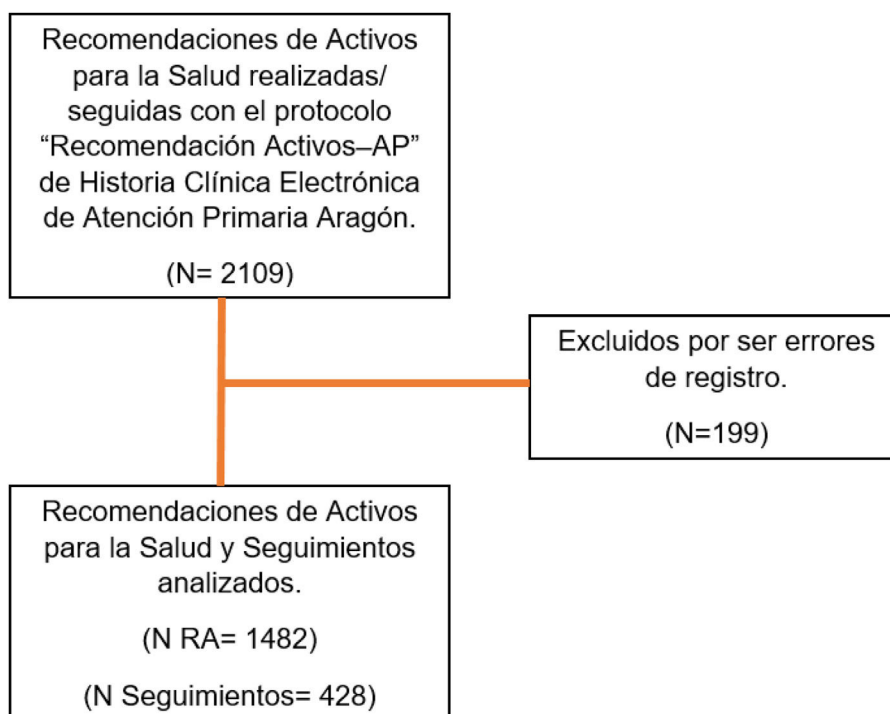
Recomendaciones de Activos para la Salud realizadas/ seguidas con el protocolo “Recomendación Activos–AP” de Historia Clínica Electrónica de Atención Primaria Aragón.

(N= 2109)

Excluidos por ser errores de registro.

(N=199)

Recomendaciones de Activos para la Salud y Seguimientos analizados.

(N RA= 1482)

(N Seguimientos= 428)